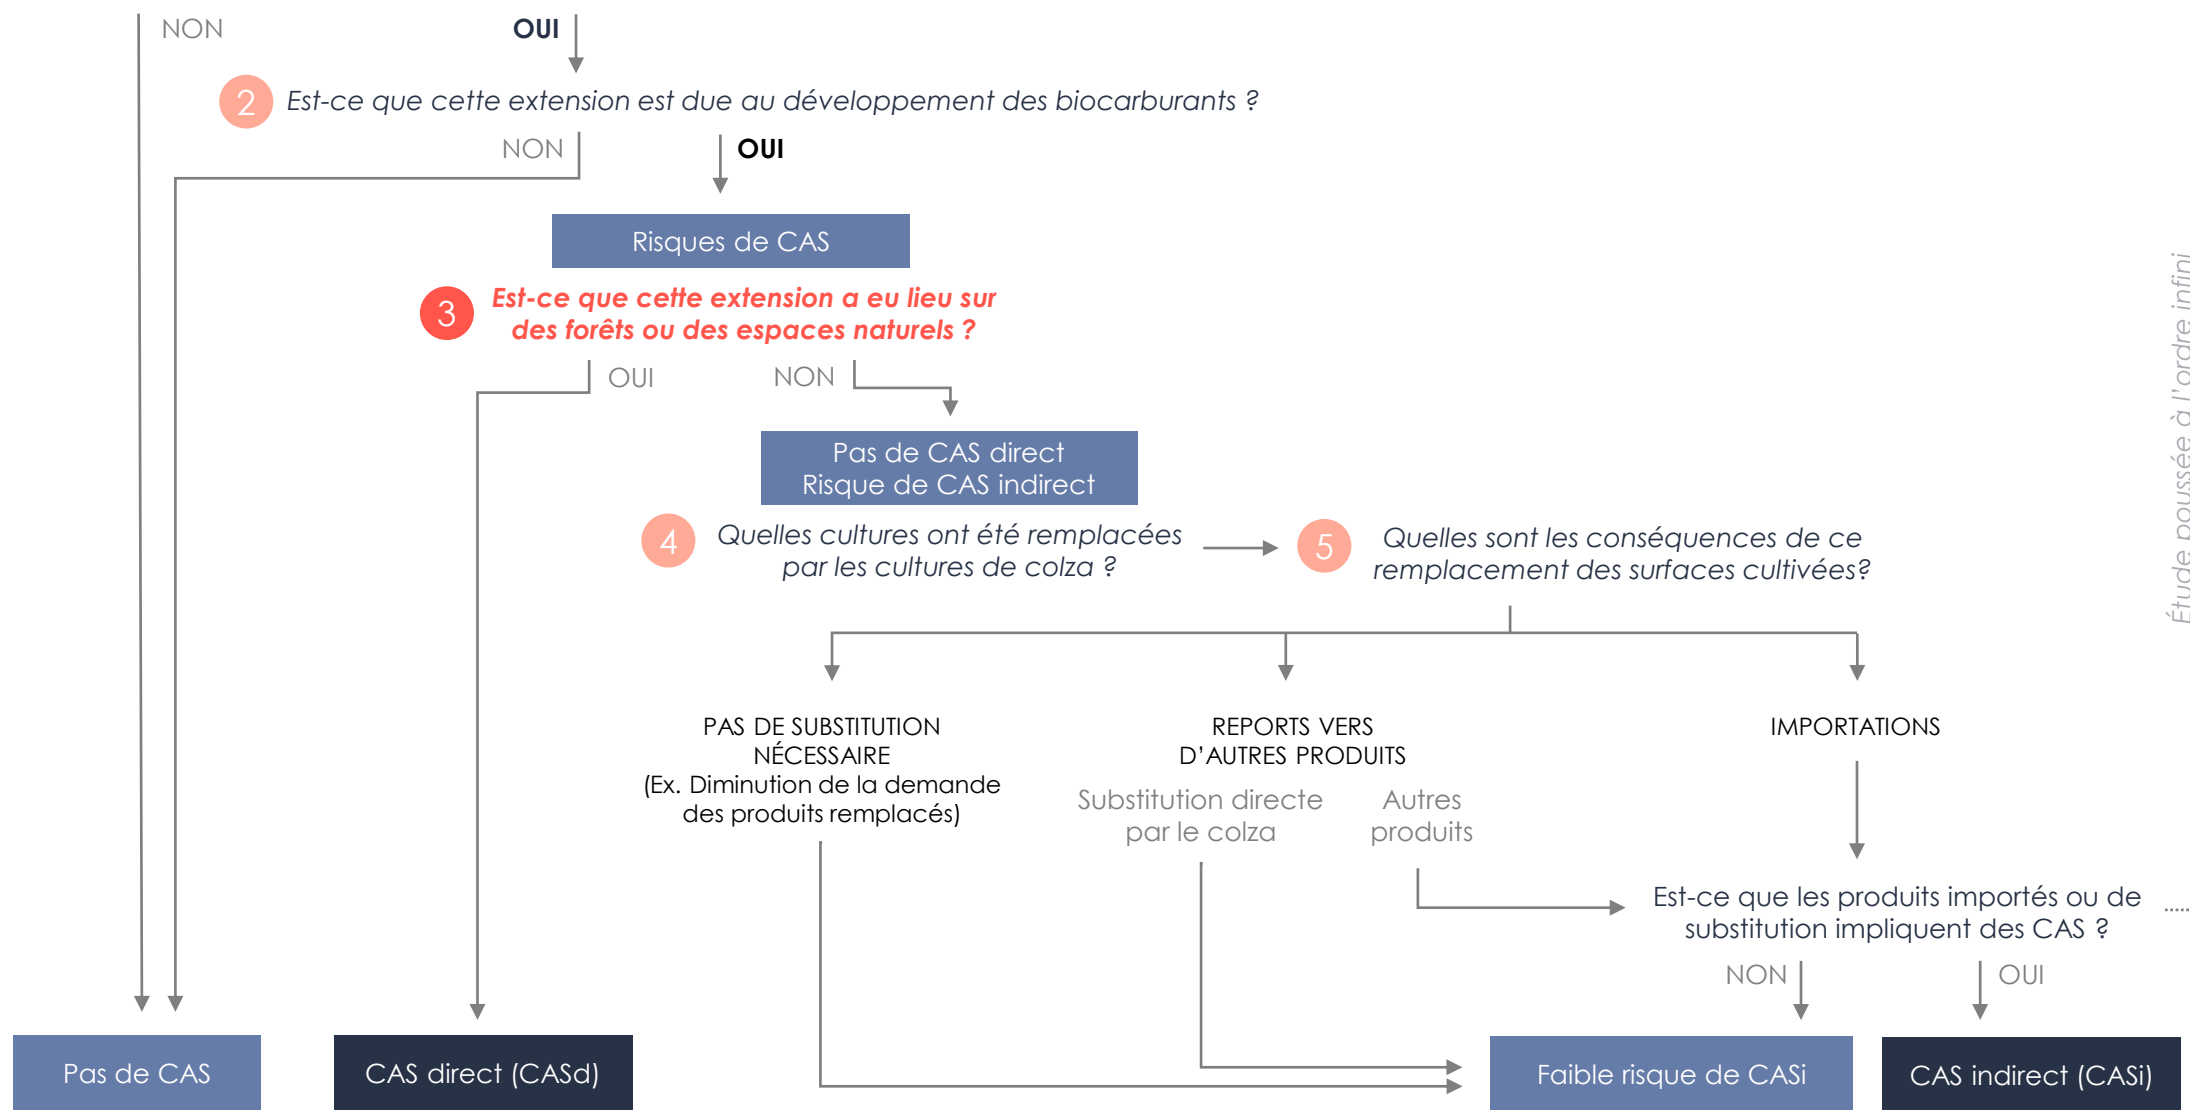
NON

OUI

2 Est-ce que cette extension est due au développement des biocarburants ?

NON

OUI

Risques de CAS

3 Est-ce que cette extension a eu lieu sur des forêts ou des espaces naturels ?

OUI

NON

Pas de CAS direct
Risque de CAS indirect

4 Quelles cultures ont été remplacées par les cultures de colza ?

5 Quelles sont les conséquences de ce remplacement des surfaces cultivées?

PAS DE SUBSTITUTION NÉCESSAIRE
(Ex. Diminution de la demande des produits remplacés)

REPORTS VERS D'AUTRES PRODUITS

Substitution directe par le colza

Autres produits

IMPORTATIONS

Est-ce que les produits importés ou de substitution impliquent des CAS ?

NON

OUI

Pas de CAS

CAS direct (CASd)

Faible risque de CASi

CAS indirect (CASi)

Étude poussée à l'ordre infini